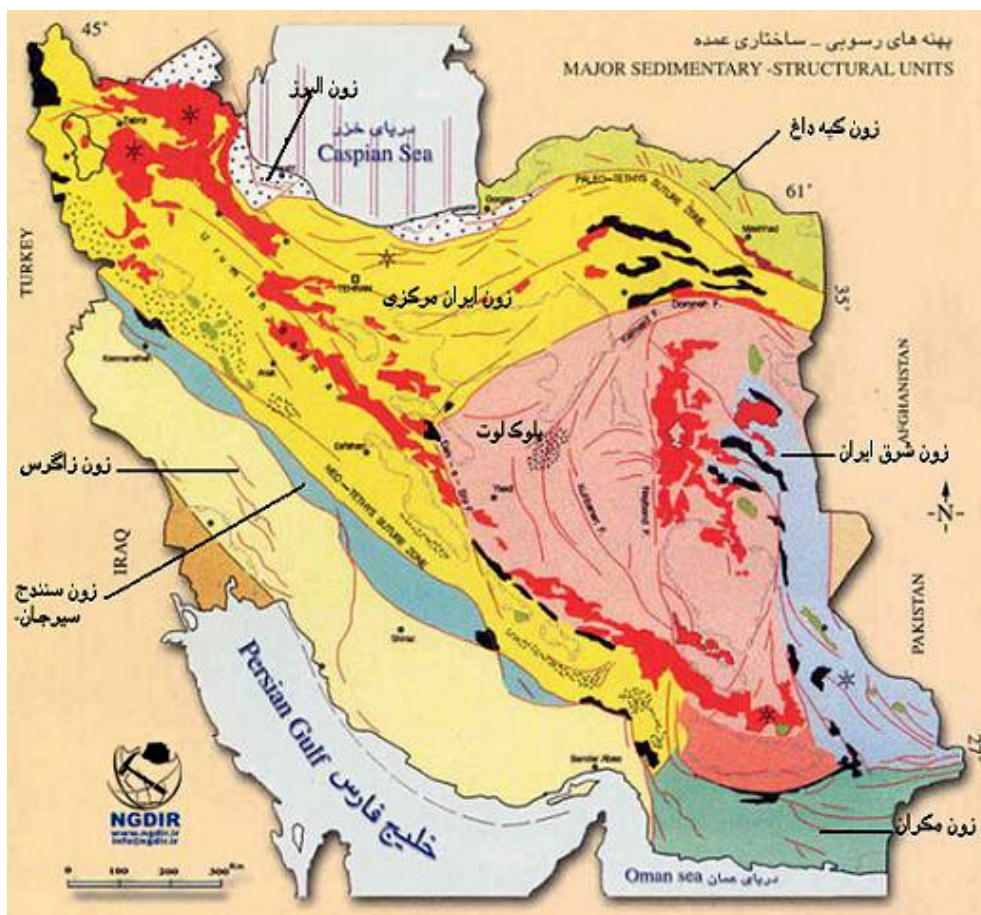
45°

پهنه های رسوبی ـ ساختاری عمده
MAJOR SEDIMENTARY -STRUCTURAL UNITS

زون البرز

دریای خزر
Caspian Sea

زون کپه داغ

PALEO-TETHYS SUTURE ZONE

61°

TURKEY

Tabriz

Mashhad

TEHRAN

زون ایران مرکزی

35°

Doruneh F.

AFGHANISTAN

Kermanshah

Arak

بلوک لوت

زون شرق ایران

Esfahan

زون زاگرس

NEO-TETHYS SUTURE ZONE

Yazd

N

IRAQ

زون سنندج سیرجان

PAKISTAN

Shiraz

Persian Gulf

خلیج فارس

27°

Bandar Abbas

NGDIR
www.ngdir.ir
info@ngdir.ir

زون مکران

0 100 200 300 Km

Oman sea دریای عمان